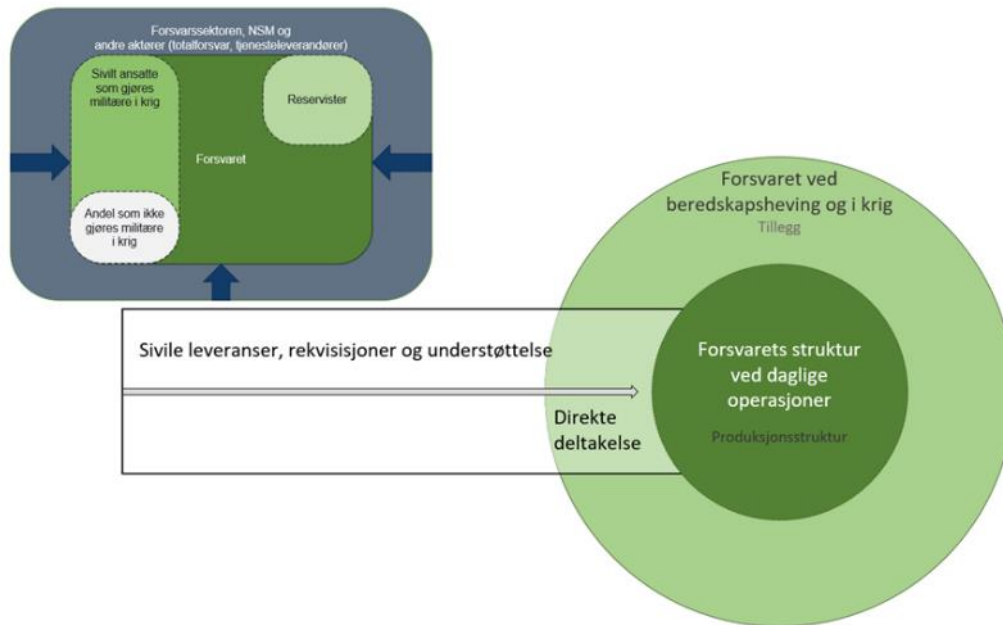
Forsvarssektoren, NSM og andre aktører (totalforsvar, tjenesteleverandører)

Sivilt ansatte som gjøres militære i krig

Reservister

Forsvaret

Andel som ikke gjøres militære i krig

Forsvaret ved beredskapsheving og i krig

Tillegg

Sivile leveranser, rekvisisjoner og understøttelse

Forsvarets struktur ved daglige operasjoner

Produksjonsstruktur

Direkte deltakelse